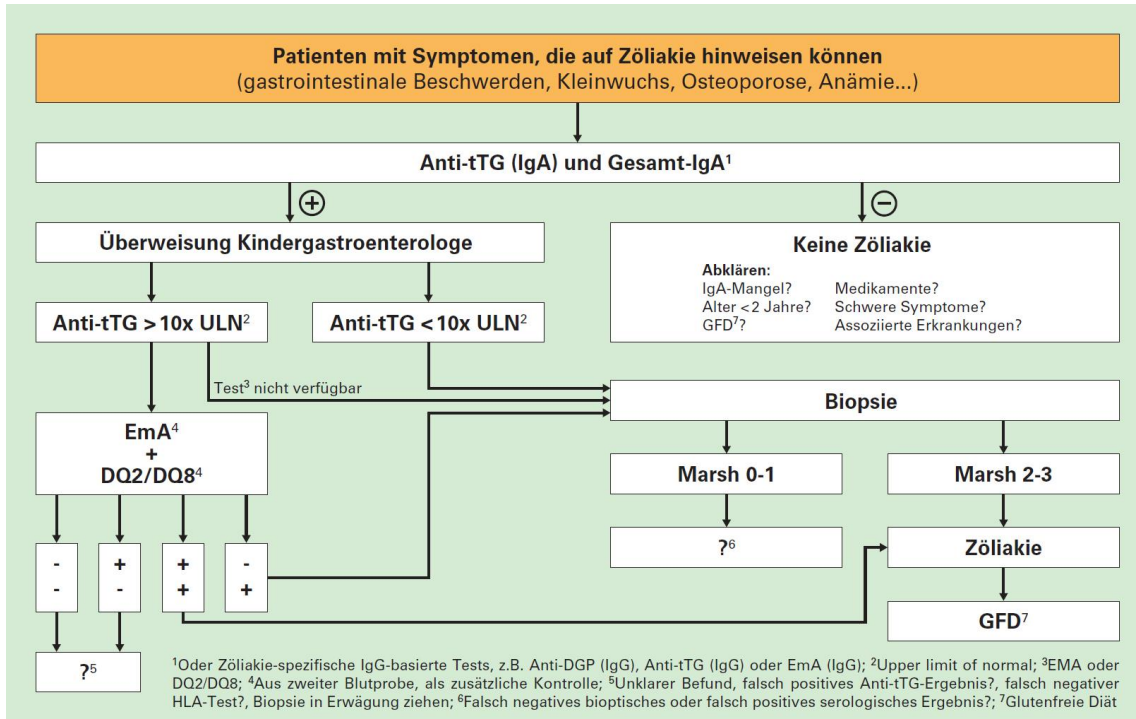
**Patienten mit Symptomen, die auf Zöliakie hinweisen können**
(gastrointestinale Beschwerden, Kleinwuchs, Osteoporose, Anämie...)

**Anti-tTG (IgA) und Gesamt-IgA$^1$**

⊕

⊖

**Überweisung Kindergastroenterologe**

**Keine Zöliakie**

**Abklären:**
IgA-Mangel?
Alter <2 Jahre?
GFD$^7$?
Medikamente?
Schwere Symptome?
Assoziierte Erkrankungen?

**Anti-tTG >10x ULN$^2$**

**Anti-tTG <10x ULN$^2$**

Test$^3$ nicht verfügbar

**Biopsie**

**EmA$^4$ + DQ2/DQ8$^4$**

**Marsh 0-1**

**Marsh 2-3**

- -

+ -

+ +

- +

**?$^6$**

**Zöliakie**

**GFD$^7$**

**?$^5$**

$^1$Oder Zöliakie-spezifische IgG-basierte Tests, z.B. Anti-DGP (IgG), Anti-tTG (IgG) oder EmA (IgG); $^2$Upper limit of normal; $^3$EMA oder DQ2/DQ8; $^4$Aus zweiter Blutprobe, als zusätzliche Kontrolle; $^5$Unklarer Befund, falsch positives Anti-tTG-Ergebnis?, falsch negativer HLA-Test?, Biopsie in Erwägung ziehen; $^6$Falsch negatives bioptisches oder falsch positives serologisches Ergebnis?; $^7$Glutenfreie Diät